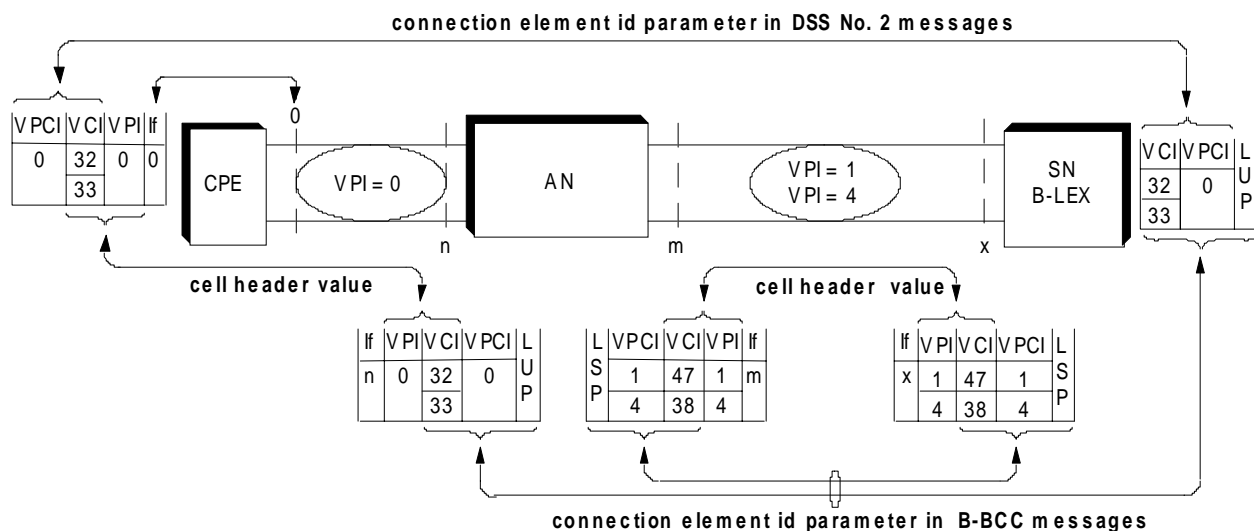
connection element id parameter in DSS No. 2 messages

| VPCI | VCI | VPI | If |
|---|---|---|---|
| 0 | 32 | 0 | 0 |
| | 33 | | |

0

CPE

VPI = 0

n

AN

m

VPI = 1
VPI = 4

x

SN
B-LEX

| VCI | VPCI | L U P |
|---|---|---|
| 32 | 0 | |
| 33 | | |

cell header value

| If | VPI | VCI | VPCI | L U P |
|---|---|---|---|---|
| n | 0 | 32 | 0 | |
| | | 33 | | |

cell header value

| L S P | VPCI | VCI | VPI | If |
|---|---|---|---|---|
| | 1 | 47 | 1 | m |
| | 4 | 38 | 4 | |

| If | VPI | VCI | VPCI | L S P |
|---|---|---|---|---|
| x | 1 | 47 | 1 | |
| | 4 | 38 | 4 | |

connection element id parameter in B-BCC messages